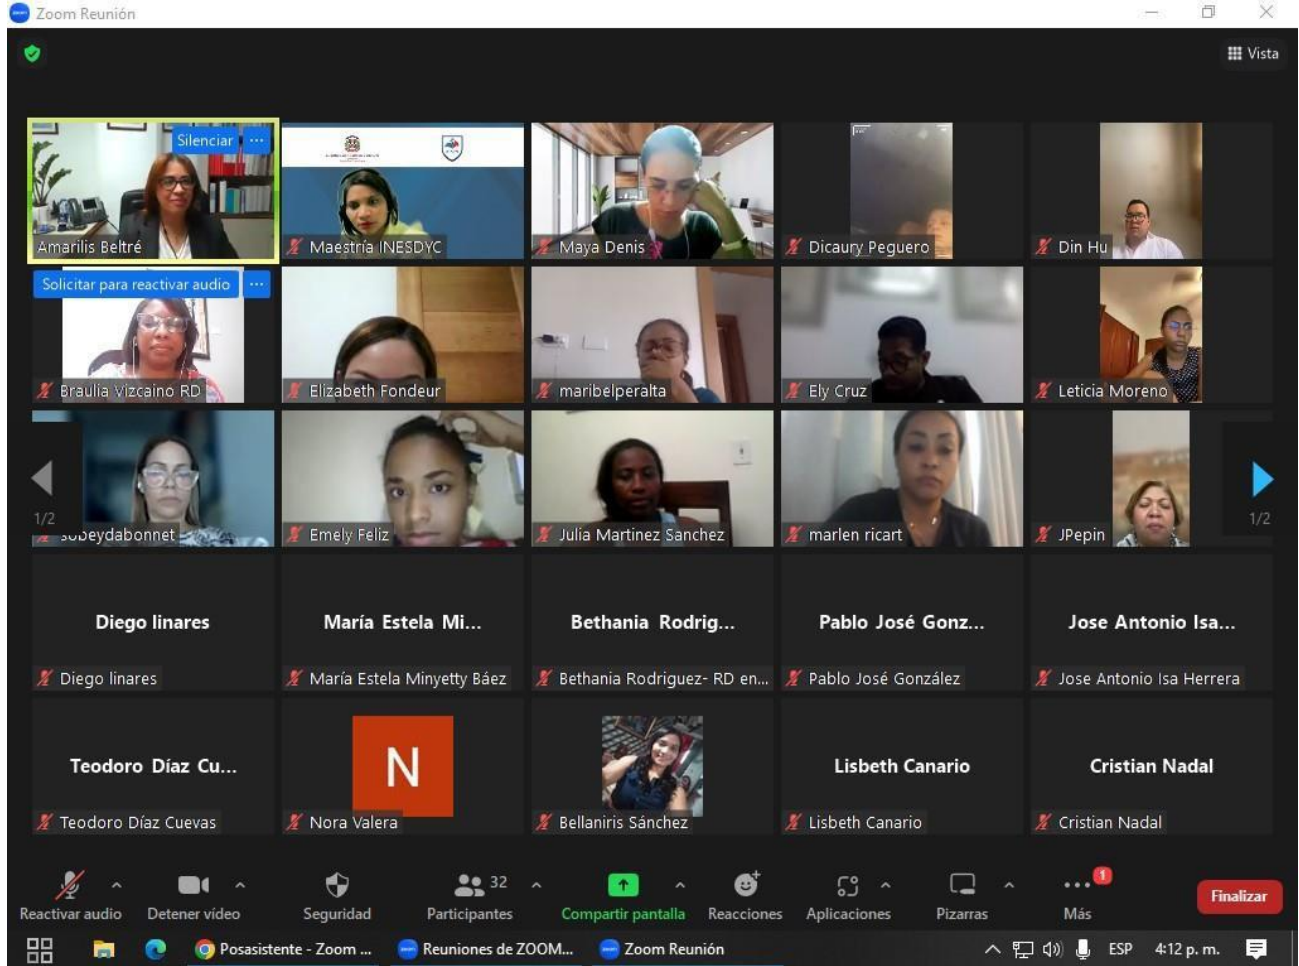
Zoom Reunión

Vista

Silenciar ...

Amarilis Beltré

Maestría INESDYC

Maya Denis

Dicaury Peguero

Din Hu

Solicitar para reactivar audio ...

Braulia Vizcaino RD

Elizabeth Fondeur

maribelperalta

Ely Cruz

Leticia Moreno

1/2

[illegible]eydabonnet

Emely Feliz

Julia Martinez Sanchez

marlen ricart

JPepin

1/2

Diego linares

Diego linares

María Estela Mi...

María Estela Minyetty Báez

Bethania Rodrig...

Bethania Rodriguez- RD en...

Pablo José Gonz...

Pablo José González

Jose Antonio Isa...

Jose Antonio Isa Herrera

Teodoro Díaz Cu...

Teodoro Díaz Cuevas

N

Nora Valera

Bellaniris Sánchez

Lisbeth Canario

Lisbeth Canario

Cristian Nadal

Cristian Nadal

Reactivar audio

Detener video

Seguridad

32

Participantes

Compartir pantalla

Reacciones

Aplicaciones

Pizarras

1

Más

Finalizar

Posasistente - Zoom ...

Reuniones de ZOOM...

Zoom Reunión

ESP

4:12 p. m.